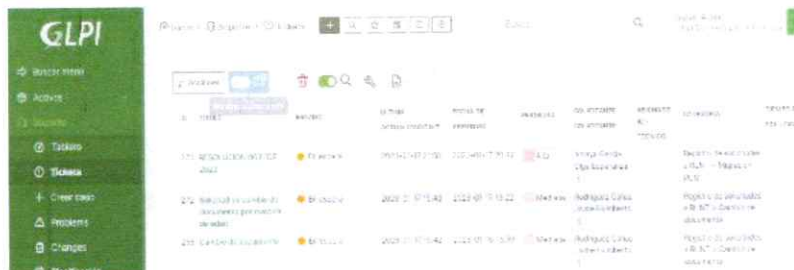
GLPI

Buscar menú
Activos
Soporte
Tablero
Tickets
Crear caso
Problems
Changes

Inicio > Soporte > Tickets

Buscar

Acciones

| ID | TÍTULO | ESTADO | ÚLTIMA ACTUALIZACIÓN | FECHA DE APERTURA | PRIORIDAD | SOLICITANTE - SOLICITANTE | ASIGNADO A - TÉCNICO | CATEGORÍA |
|---|---|---|---|---|---|---|---|---|
| 271 | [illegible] | En curso | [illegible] | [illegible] | Alta | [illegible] | | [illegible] |
| 272 | Solicitud de cambio de documento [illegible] | En curso | 2023-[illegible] 17:15:48 | 2023-01-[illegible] 17:13:22 | Mediana | Rodriguez Cortes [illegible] | | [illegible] |
| 2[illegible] | Cambio de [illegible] | En curso | 2023-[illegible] | 2023-01-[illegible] | Mediana | Rodriguez Cortes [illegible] | | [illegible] |